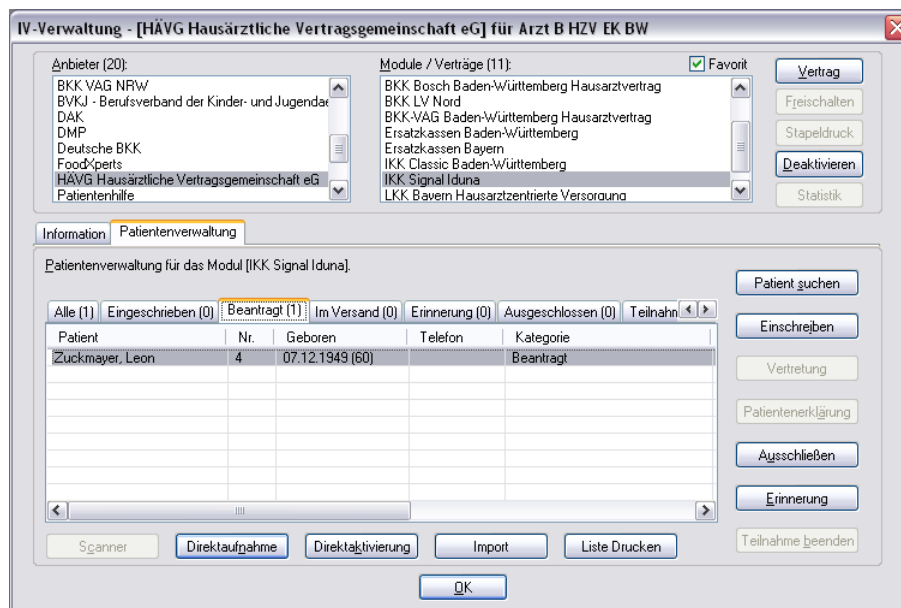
IV-Verwaltung - [HÄVG Hausärztliche Vertragsgemeinschaft eG] für Arzt B HZV EK BW

Anbieter (20):
BKK VAG NRW
BVKJ - Berufsverband der Kinder- und Jugendae
DAK
DMP
Deutsche BKK
FoodXperts
HÄVG Hausärztliche Vertragsgemeinschaft eG
Patientenhilfe

Module / Verträge (11):
Favorit
BKK Bosch Baden-Württemberg Hausarztvertrag
BKK LV Nord
BKK-VAG Baden-Württemberg Hausarztvertrag
Ersatzkassen Baden-Württemberg
Ersatzkassen Bayern
IKK Classic Baden-Württemberg
IKK Signal Iduna
LKK Bayern Hausarztzentrierte Versorgung

Vertrag
Freischalten
Stapeldruck
Deaktivieren
Statistik

Information | Patientenverwaltung

Patientenverwaltung für das Modul [IKK Signal Iduna].

Alle (1) | Eingeschrieben (0) | Beantragt (1) | Im Versand (0) | Erinnerung (0) | Ausgeschlossen (0) | Teilnahn

| Patient | Nr. | Geboren | Telefon | Kategorie |
|---|---|---|---|---|
| Zuckmayer, Leon | 4 | 07.12.1949 (60) | | Beantragt |

Patient suchen
Einschreiben
Vertretung
Patientenerklärung
Ausschließen
Erinnerung
Teilnahme beenden

Scanner
Direktaufnahme
Direktaktivierung
Import
Liste Drucken

OK